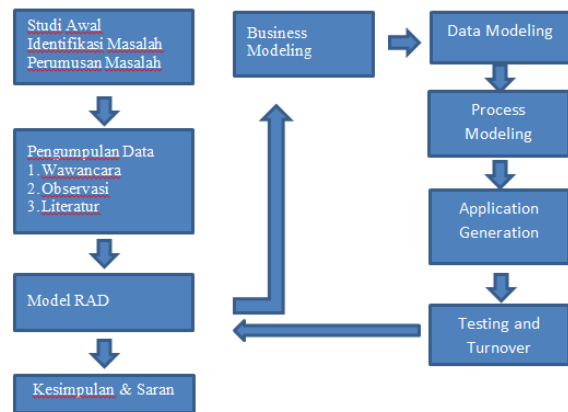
Studi Awal
Identifikasi Masalah
Perumusan Masalah

Pengumpulan Data
1. Wawancara
2. Observasi
3. Literatur

Model RAD

Kesimpulan & Saran

Business Modeling

Data Modeling

Process Modeling

Application Generation

Testing and Turnover